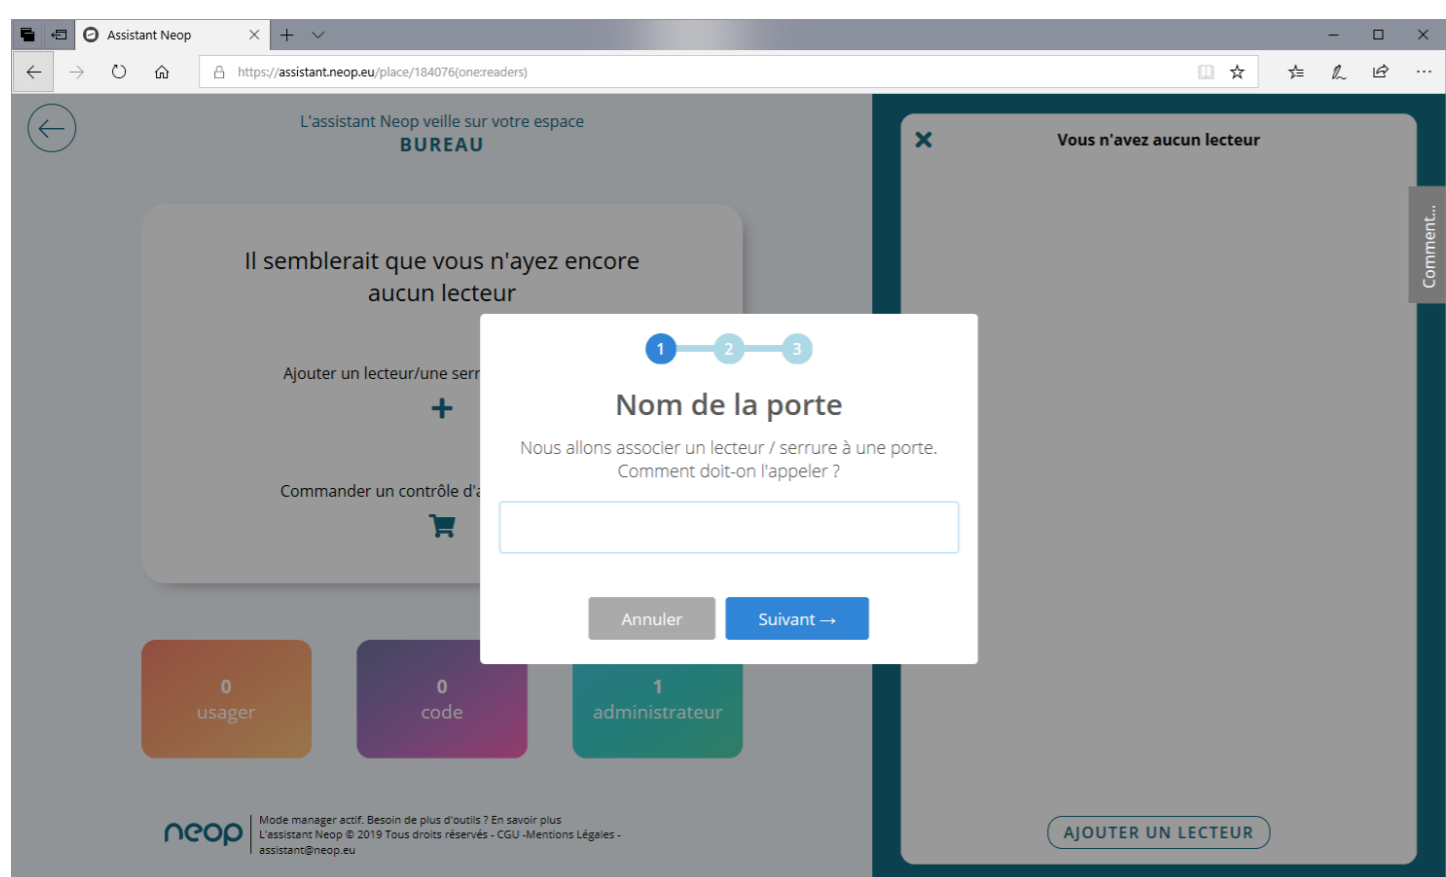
Assistant Neop

https://assistant.neop.eu/place/184076(one:readers)

L'assistant Neop veille sur votre espace
BUREAU

Il semblerait que vous n'ayez encore aucun lecteur

Ajouter un lecteur/une serr

+

Commander un contrôle d'a

1 2 3

Nom de la porte

Nous allons associer un lecteur / serrure à une porte. Comment doit-on l'appeler ?

Annuler

Suivant →

0
usager

0
code

1
administrateur

neop

Mode manager actif. Besoin de plus d'outils ? En savoir plus
L'assistant Neop © 2019 Tous droits réservés - CGU -Mentions Légales - assistant@neop.eu

×

Vous n'avez aucun lecteur

Comment...

AJOUTER UN LECTEUR